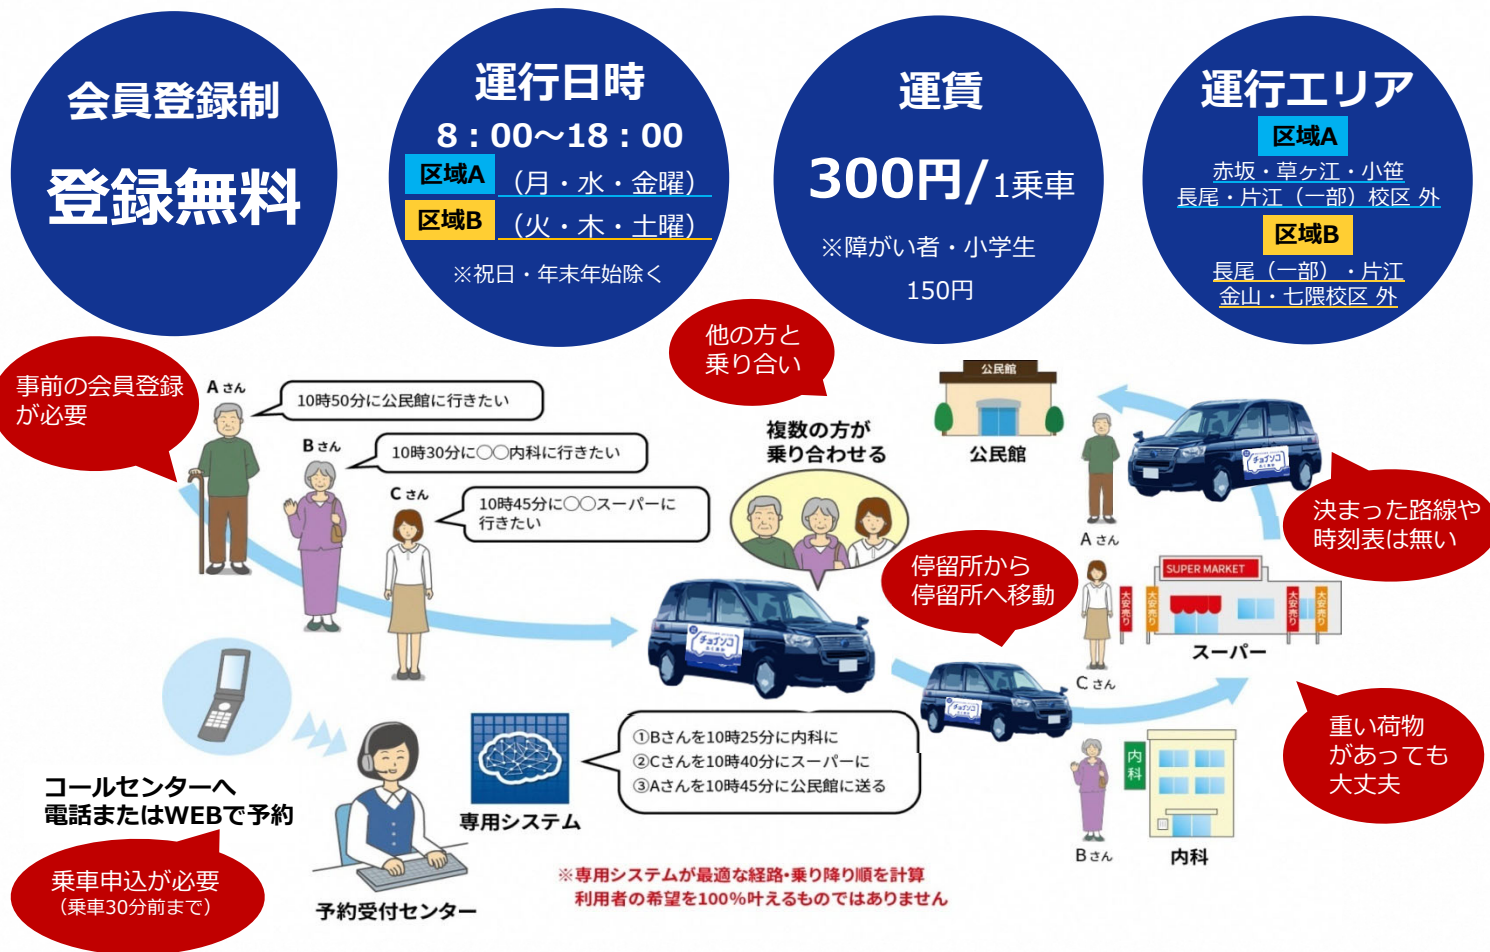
会員登録制

登録無料

運行日時

8：00～18：00

区域A （月・水・金曜）

区域B （火・木・土曜）

※祝日・年末年始除く

運賃

300円/1乗車

※障がい者・小学生

150円

運行エリア

区域A

赤坂・草ヶ江・小笹

長尾・片江（一部）校区 外

区域B

長尾（一部）・片江

金山・七隈校区 外

事前の会員登録が必要

Aさん

10時50分に公民館に行きたい

Bさん

10時30分に〇〇内科に行きたい

Cさん

10時45分に〇〇スーパーに行きたい

他の方と乗り合い

複数の方が乗り合わせる

公民館

公民館

Aさん

決まった路線や時刻表は無い

停留所から停留所へ移動

SUPER MARKET

大安売り

大安売り

大安売り

大安売り

スーパー

Cさん

チョイソコ

チョイソコ

チョイソコ

重い荷物があっても大丈夫

①Bさんを10時25分に内科に

②Cさんを10時40分にスーパーに

③Aさんを10時45分に公民館に送る

専用システム

コールセンターへ
電話またはWEBで予約

内科

Bさん

内科

乗車申込が必要
（乗車30分前まで）

予約受付センター

※専用システムが最適な経路・乗り降り順を計算
利用者の希望を100%叶えるものではありません